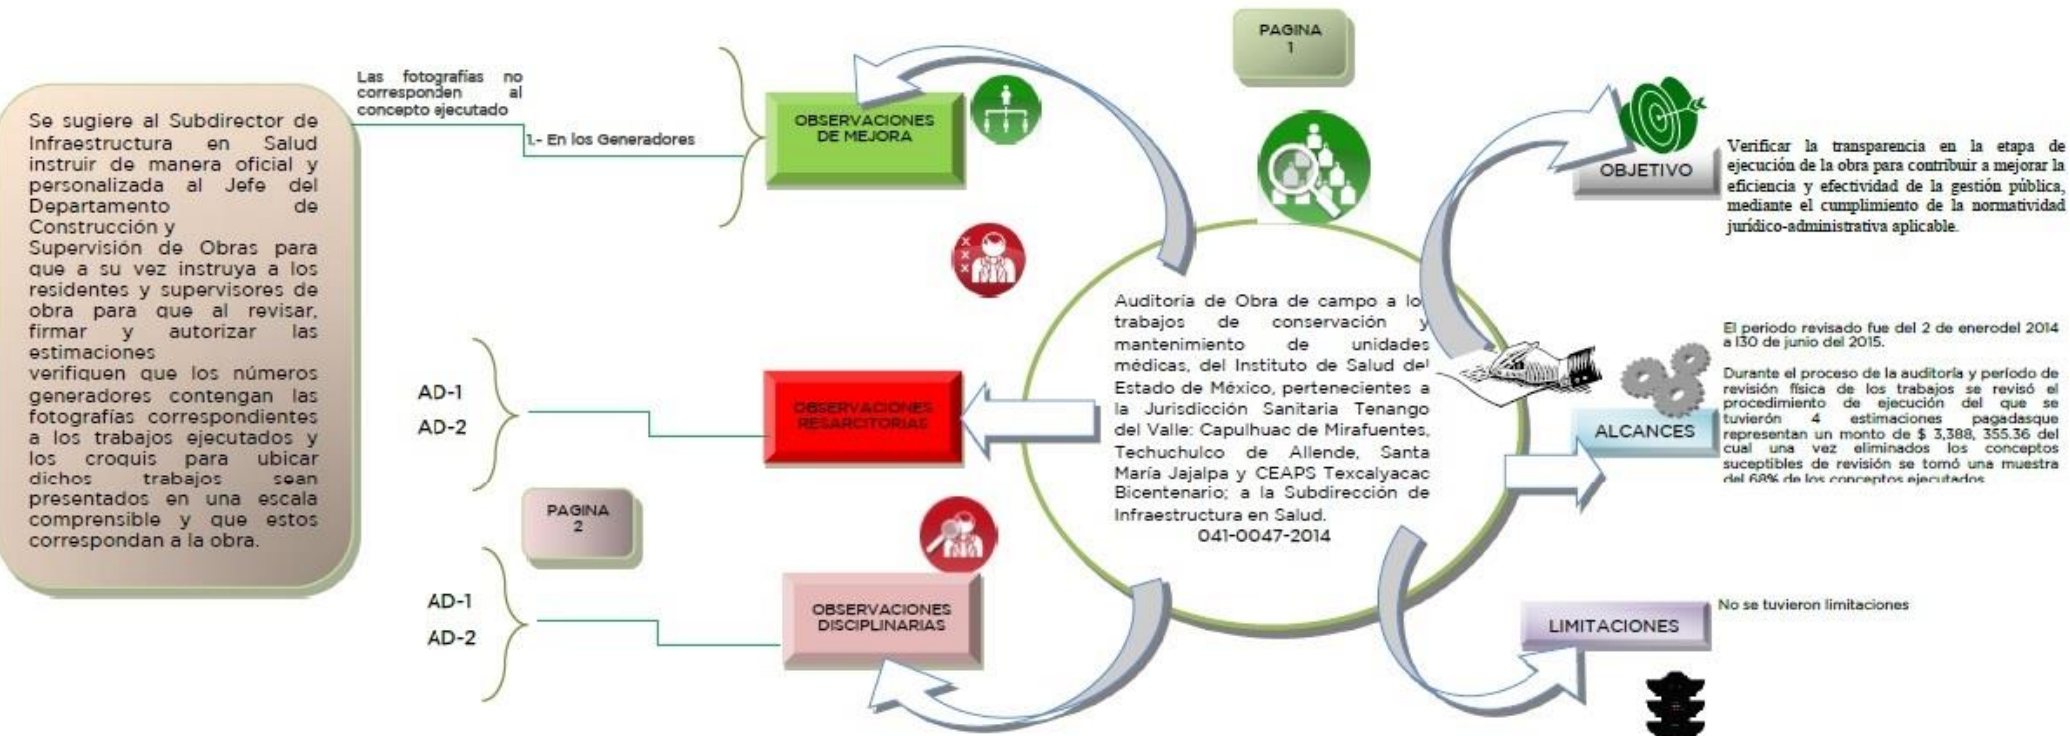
Se sugiere al Subdirector de Infraestructura en Salud instruir de manera oficial y personalizada al Jefe del Departamento de Construcción y Supervisión de Obras para que a su vez instruya a los residentes y supervisores de obra para que al revisar, firmar y autorizar las estimaciones verifiquen que los números generadores contengan las fotografías correspondientes a los trabajos ejecutados y los croquis para ubicar dichos trabajos sean presentados en una escala comprensible y que estos correspondan a la obra.

Las fotografías no corresponden al concepto ejecutado

1.- En los Generadores

OBSERVACIONES DE MEJORA

PAGINA 1

AD-1
AD-2

OBSERVACIONES RESARCITORIAS

PAGINA 2

AD-1
AD-2

OBSERVACIONES DISCIPLINARIAS

Auditoría de Obra de campo a los trabajos de conservación y mantenimiento de unidades médicas, del Instituto de Salud del Estado de México, pertenecientes a la Jurisdicción Sanitaria Tenango del Valle: Capulhuac de Mirafuentes, Techuchulco de Allende, Santa María Jajalpa y CEAPS Texcalyacac Bicentenario; a la Subdirección de Infraestructura en Salud.
041-0047-2014

OBJETIVO

Verificar la transparencia en la etapa de ejecución de la obra para contribuir a mejorar la eficiencia y efectividad de la gestión pública, mediante el cumplimiento de la normatividad jurídico-administrativa aplicable.

ALCANCES

El periodo revisado fue del 2 de enerodel 2014 a l30 de junio del 2015.

Durante el proceso de la auditoría y período de revisión física de los trabajos se revisó el procedimiento de ejecución del que se tuvierón 4 estimaciones pagadasque representan un monto de $ 3,388, 355.36 del cual una vez eliminados los conceptos suceptibles de revisión se tomó una muestra del 68% de los conceptos ejecutados

LIMITACIONES

No se tuvieron limitaciones